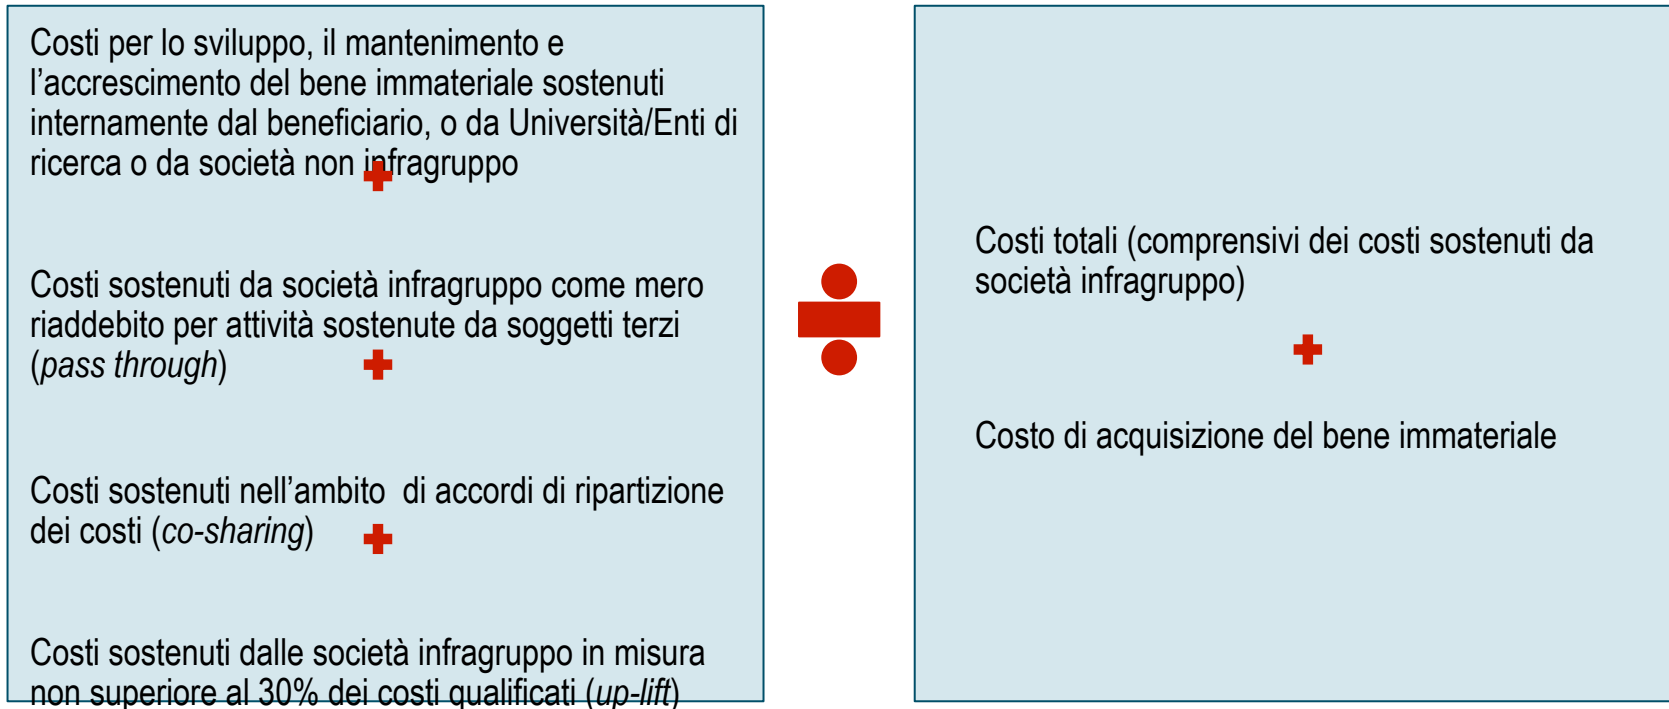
Costi per lo sviluppo, il mantenimento e l’accrescimento del bene immateriale sostenuti internamente dal beneficiario, o da Università/Enti di ricerca o da società non infragruppo

+

Costi sostenuti da società infragruppo come mero riaddebito per attività sostenute da soggetti terzi (*pass through*) +

Costi sostenuti nell’ambito di accordi di ripartizione dei costi (*co-sharing*) +

Costi sostenuti dalle società infragruppo in misura non superiore al 30% dei costi qualificati (*up-lift*)

÷

Costi totali (comprensivi dei costi sostenuti da società infragruppo)

+

Costo di acquisizione del bene immateriale